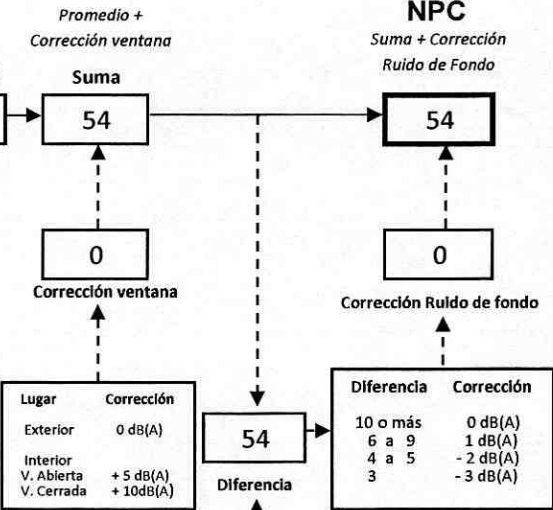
Promedio +
Corrección ventana

NPC
Suma + Corrección
Ruido de Fondo

Suma

54

54

0

Corrección ventana

0

Corrección Ruido de fondo

| Lugar | Corrección |
|---|---|
| Exterior | 0 dB(A) |
| Interior | |
| V. Abierta | + 5 dB(A) |
| V. Cerrada | + 10dB(A) |

54

Diferencia

| Diferencia | Corrección |
|---|---|
| 10 o más | 0 dB(A) |
| 6 a 9 | 1 dB(A) |
| 4 a 5 | - 2 dB(A) |
| 3 | - 3 dB(A) |